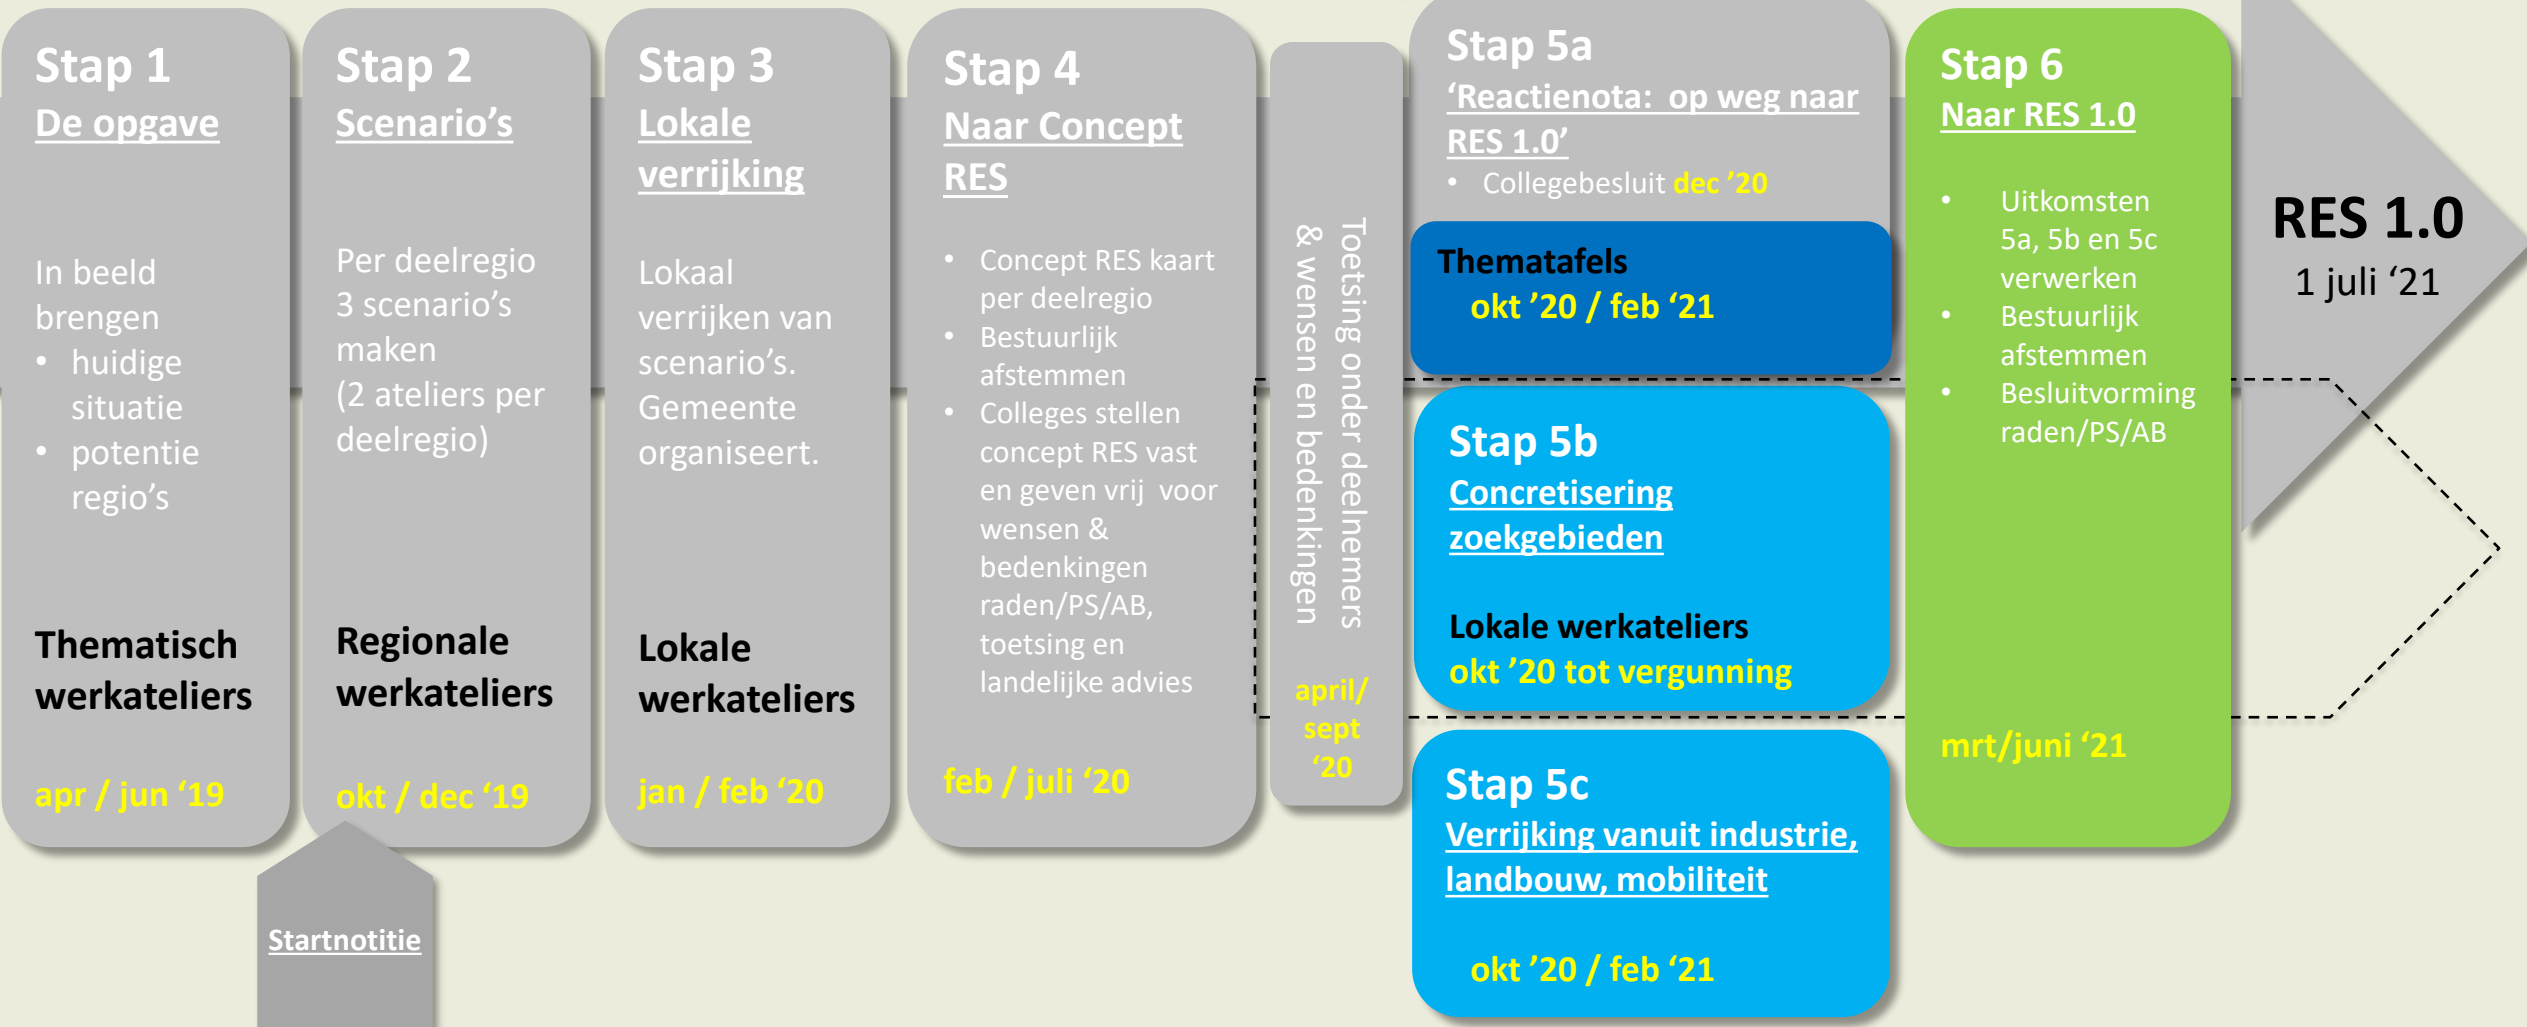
Stap 1
De opgave

In beeld brengen
- huidige situatie
- potentie regio's

Thematisch werkateliers

apr / jun '19

Stap 2
Scenario's

Per deelregio 3 scenario's maken (2 ateliers per deelregio)

Regionale werkateliers

okt / dec '19

Startnotitie

Stap 3
Lokale verrijking

Lokaal verrijken van scenario's. Gemeente organiseert.

Lokale werkateliers

jan / feb '20

Stap 4
Naar Concept RES

- Concept RES kaart per deelregio
- Bestuurlijk afstemmen
- Colleges stellen concept RES vast en geven vrij voor wensen & bedenkingen raden/PS/AB, toetsing en landelijke advies

feb / juli '20

Toetsing onder deelnemers & wensen en bedenkingen

april/ sept '20

Stap 5a
'Reactienota: op weg naar RES 1.0'
- Collegebesluit dec '20

Thematafels
okt '20 / feb '21

Stap 5b
Concretisering zoekgebieden

Lokale werkateliers
okt '20 tot vergunning

Stap 5c
Verrijking vanuit industrie, landbouw, mobiliteit

okt '20 / feb '21

Stap 6
Naar RES 1.0

- Uitkomsten 5a, 5b en 5c verwerken
- Bestuurlijk afstemmen
- Besluitvorming raden/PS/AB

mrt/juni '21

RES 1.0
1 juli '21